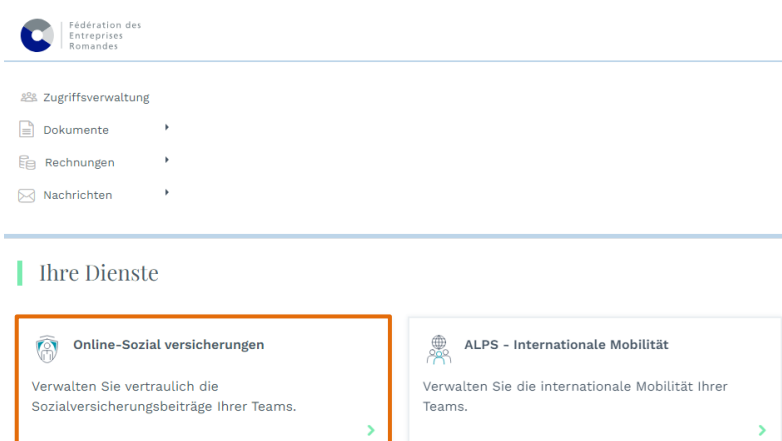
Fédération des Entreprises Romandes

Zugriffsverwaltung

Dokumente

Rechnungen

Nachrichten

Ihre Dienste

Online-Sozial versicherungen

Verwalten Sie vertraulich die Sozialversicherungsbeiträge Ihrer Teams.

ALPS - Internationale Mobilität

Verwalten Sie die internationale Mobilität Ihrer Teams.